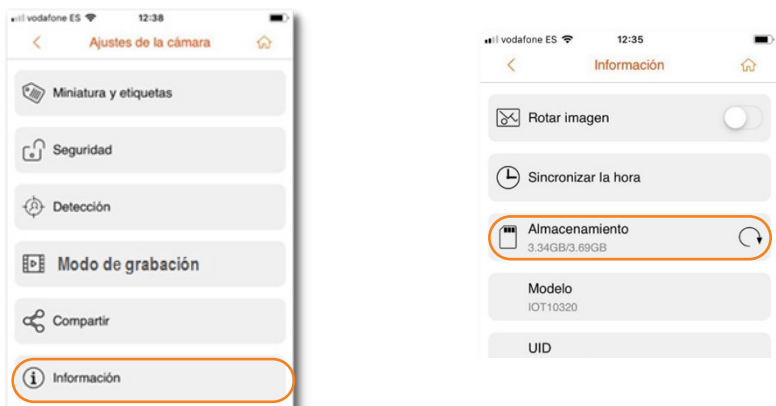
vodafone ES 12:38

Ajustes de la cámara

Miniatura y etiquetas

Seguridad

Detección

Modo de grabación

Compartir

Información

vodafone ES 12:35

Información

Rotar imagen

Sincronizar la hora

Almacenamiento
3.34GB/3.69GB

Modelo
IOT10320

UID